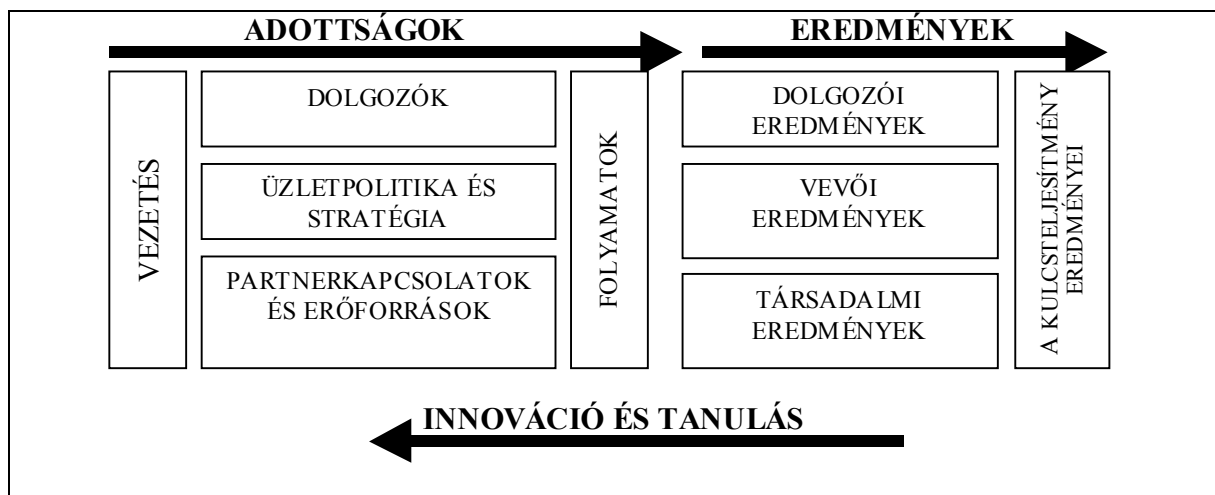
ADOTTSÁGOK

EREDMÉNYEK

VEZETÉS

DOLGOZÓK

ÜZLETPOLITIKA ÉS STRATÉGIA

PARTNERKAPCSOLATOK ÉS ERŐFORRÁSOK

FOLYAMATOK

DOLGOZÓI EREDMÉNYEK

VEVŐI EREDMÉNYEK

TÁRSADALMI EREDMÉNYEK

A KULCSTELJESÍTMÉNY EREDMÉNYEI

INNOVÁCIÓ ÉS TANULÁS